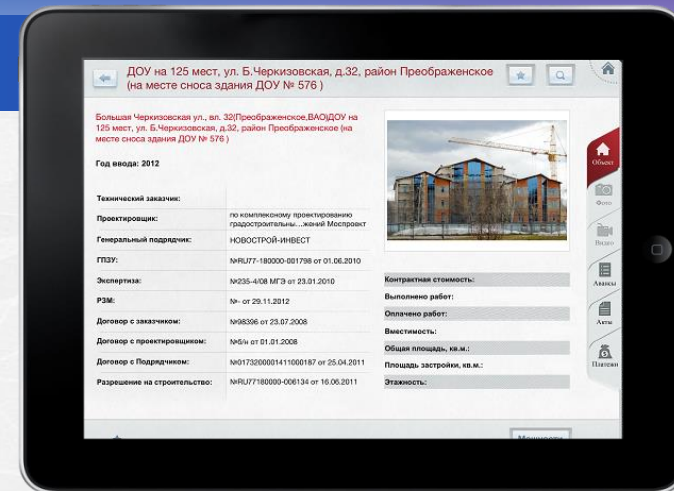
ДОУ на 125 мест, ул. Б.Черкизовская, д.32, район Преображенское (на месте сноса здания ДОУ № 576 )

Большая Черкизовская ул., вл. 32(Преображенское,ВАО)ДОУ на 125 мест, ул. Б.Черкизовская, д.32, район Преображенское (на месте сноса здания ДОУ № 576 )

Год ввода: 2012

| | |
|---|---|
| Технический заказчик: | |
| Проектировщик: | по комплексному проектированию градостроительны...жений Моспроект |
| Генеральный подрядчик: | НОВОСТРОЙ-ИНВЕСТ |
| ГПЗУ: | №RU77-180000-001798 от 01.06.2010 |
| Экспертиза: | №235-4/08 МГЭ от 23.01.2010 |
| РЗМ: | №- от 29.11.2012 |
| Договор с заказчиком: | №98396 от 23.07.2008 |
| Договор с проектировщиком: | №б/н от 01.01.2008 |
| Договор с Подрядчиком: | №0173200001411000187 от 25.04.2011 |
| Разрешение на строительство: | №RU77180000-006134 от 16.06.2011 |

Контрактная стоимость:
Выполнено работ:
Оплачено работ:
Вместимость:
Общая площадь, кв.м.:
Площадь застройки, кв.м.:
Этажность:

Объект
Фото
Видео
Авансы
Акты
Платежи

Мониторинг